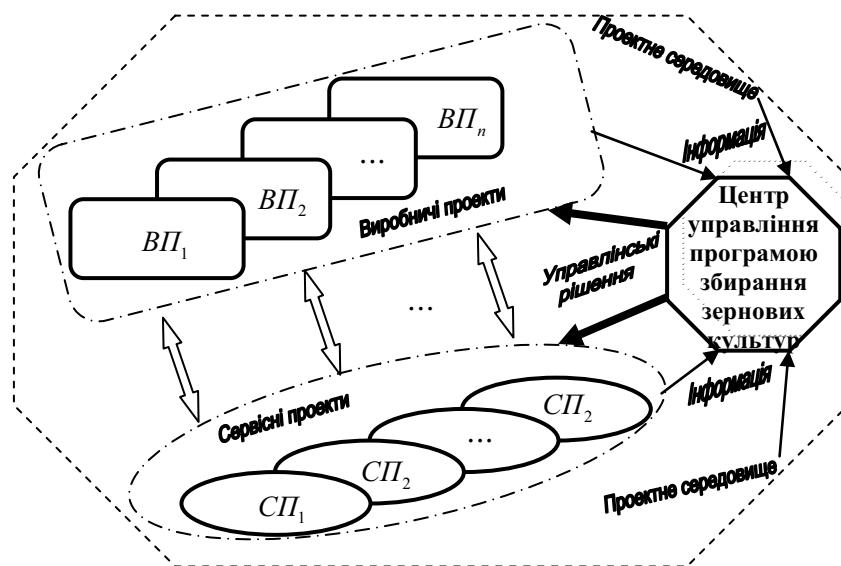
Проектне середовище

$ВП_n$

...

$ВП_2$

$ВП_1$

Інформація

Виробничі проекти

Центр управління програмою збирання зернових культур

Управлінсьці рішення

...

Сервісні проекти

Інформація

$СП_2$

...

$СП_2$

$СП_1$

Проектне середовище